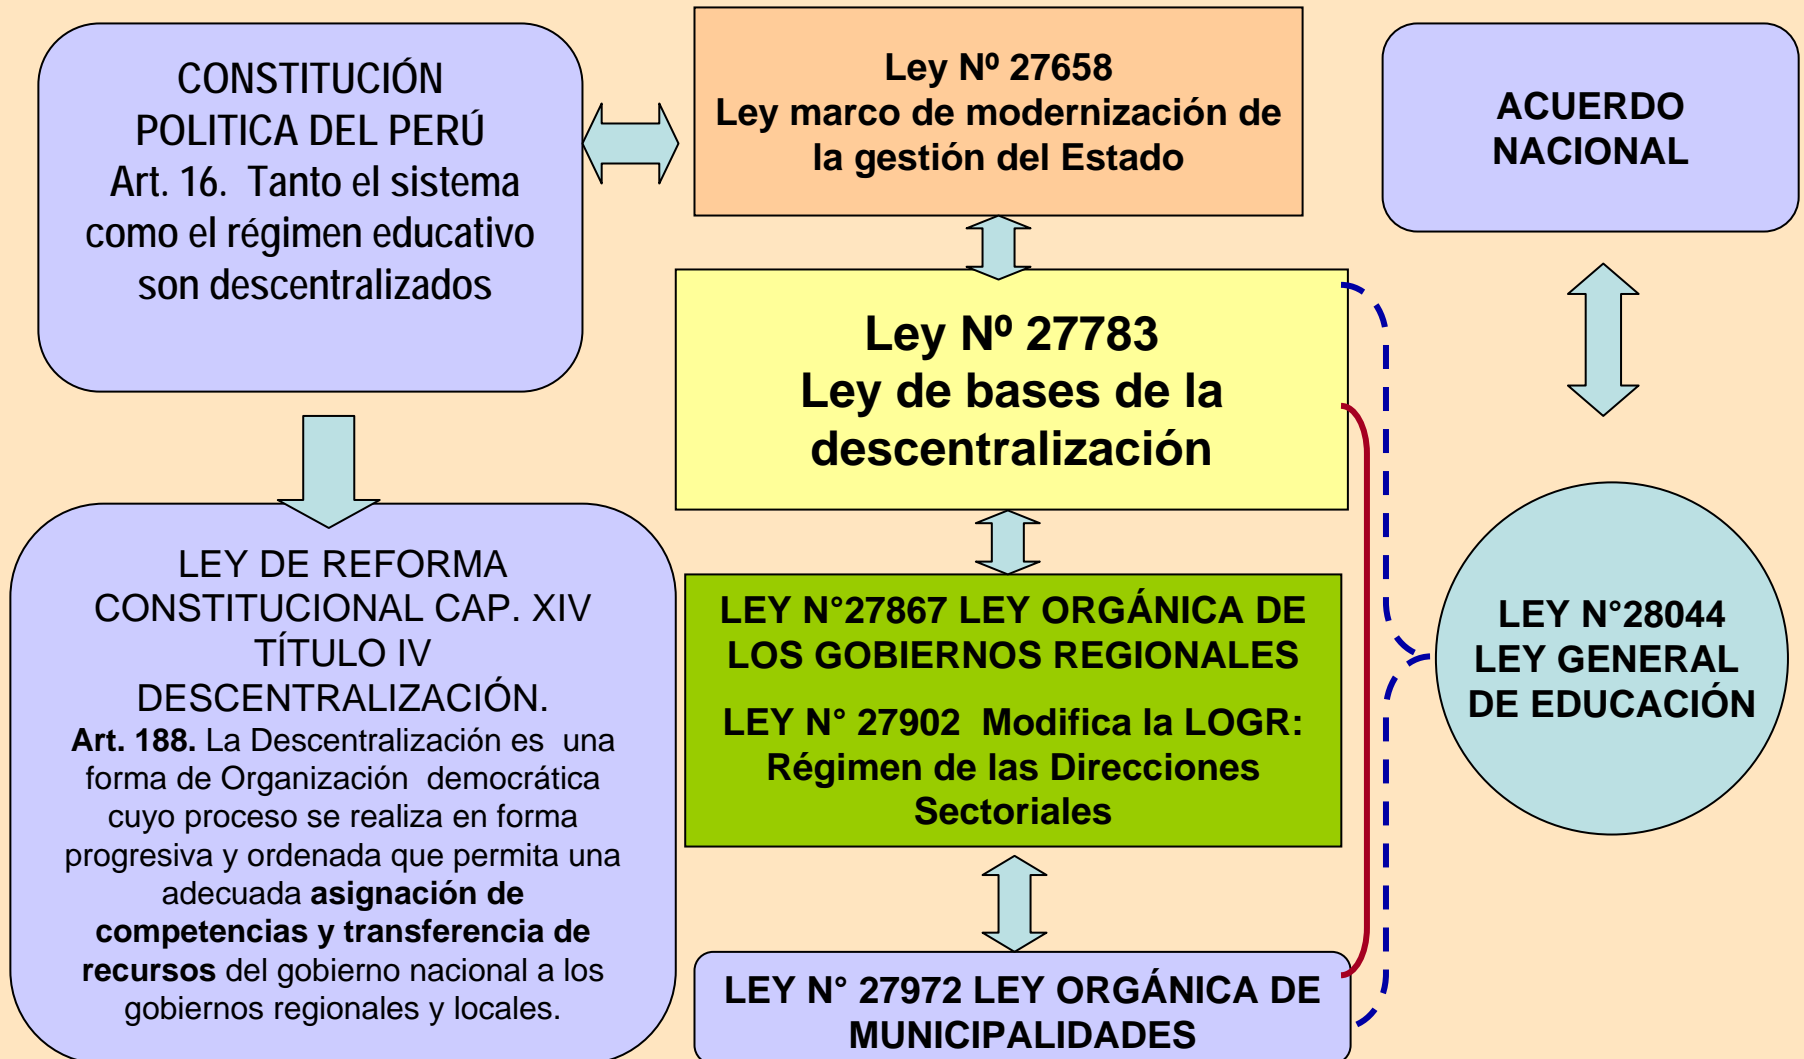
CONSTITUCIÓN POLITICA DEL PERÚ
Art. 16. Tanto el sistema como el régimen educativo son descentralizados

Ley Nº 27658
Ley marco de modernización de la gestión del Estado

ACUERDO NACIONAL

Ley Nº 27783
Ley de bases de la descentralización

LEY DE REFORMA CONSTITUCIONAL CAP. XIV TÍTULO IV DESCENTRALIZACIÓN.
Art. 188. La Descentralización es una forma de Organización democrática cuyo proceso se realiza en forma progresiva y ordenada que permita una adecuada asignación de competencias y transferencia de recursos del gobierno nacional a los gobiernos regionales y locales.

LEY N°27867 LEY ORGÁNICA DE LOS GOBIERNOS REGIONALES

LEY N° 27902 Modifica la LOGR: Régimen de las Direcciones Sectoriales

LEY N°28044 LEY GENERAL DE EDUCACIÓN

LEY N° 27972 LEY ORGÁNICA DE MUNICIPALIDADES